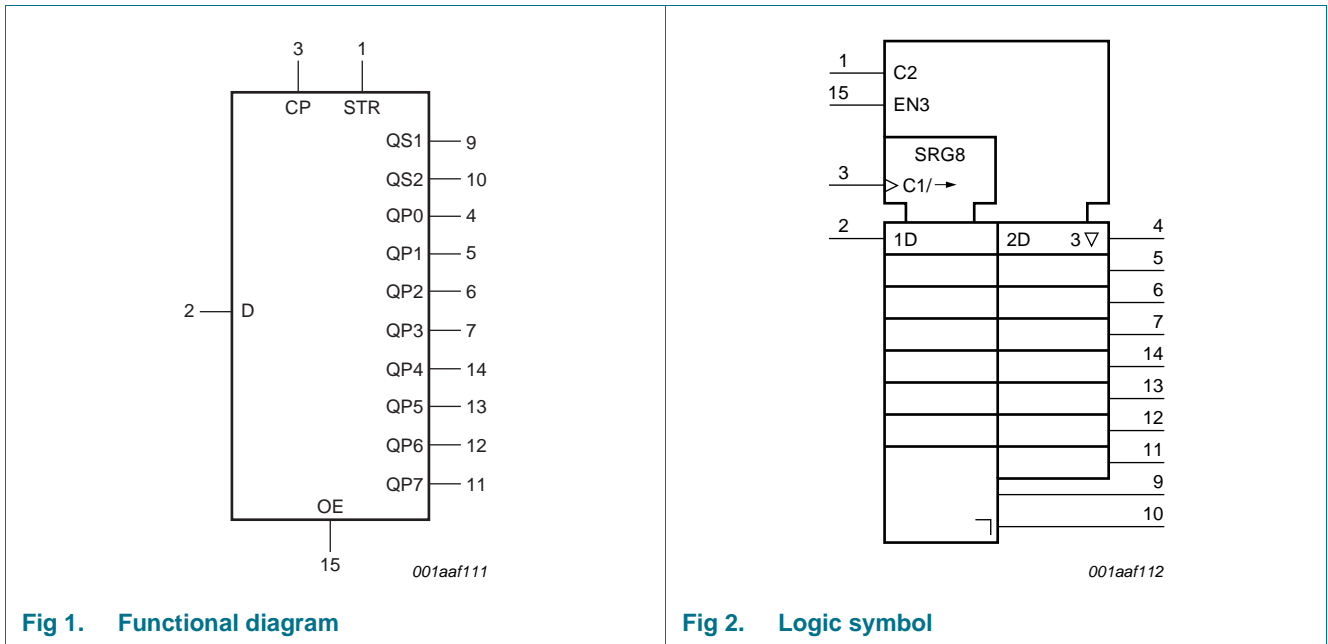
3 1
CP STR
QS1 9
QS2 10
QP0 4
QP1 5
QP2 6
QP3 7
2 D
QP4 14
QP5 13
QP6 12
QP7 11
OE
15
001aaf111

Fig 1. Functional diagram

1 C2
15 EN3
SRG8
3 C1/→
2 1D 2D 3▽ 4
5
6
7
14
13
12
11
9
10
001aaf112

Fig 2. Logic symbol